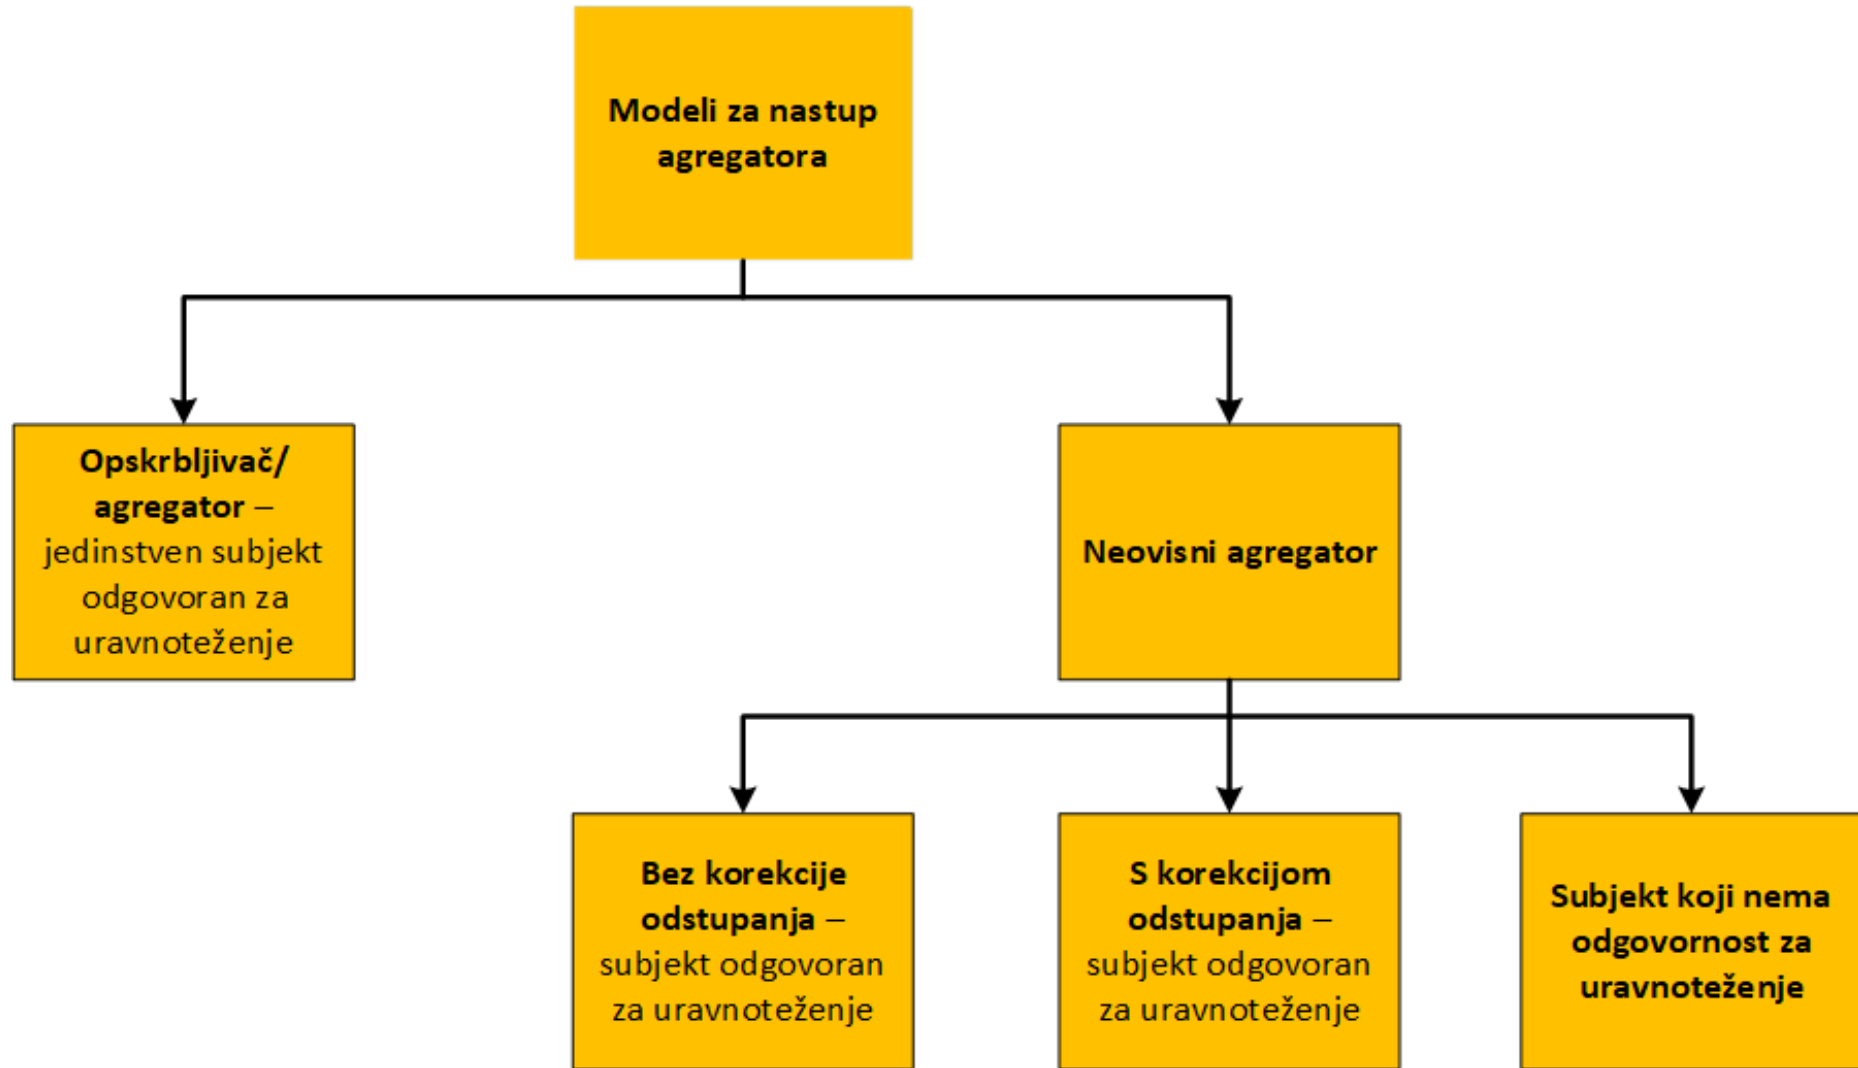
Modeli za nastup agregatora

Opskrbljivač/ agregator – jedinstven subjekt odgovoran za uravnoteženje

Neovisni agregator

Bez korekcije odstupanja – subjekt odgovoran za uravnoteženje

S korekcijom odstupanja – subjekt odgovoran za uravnoteženje

Subjekt koji nema odgovornost za uravnoteženje